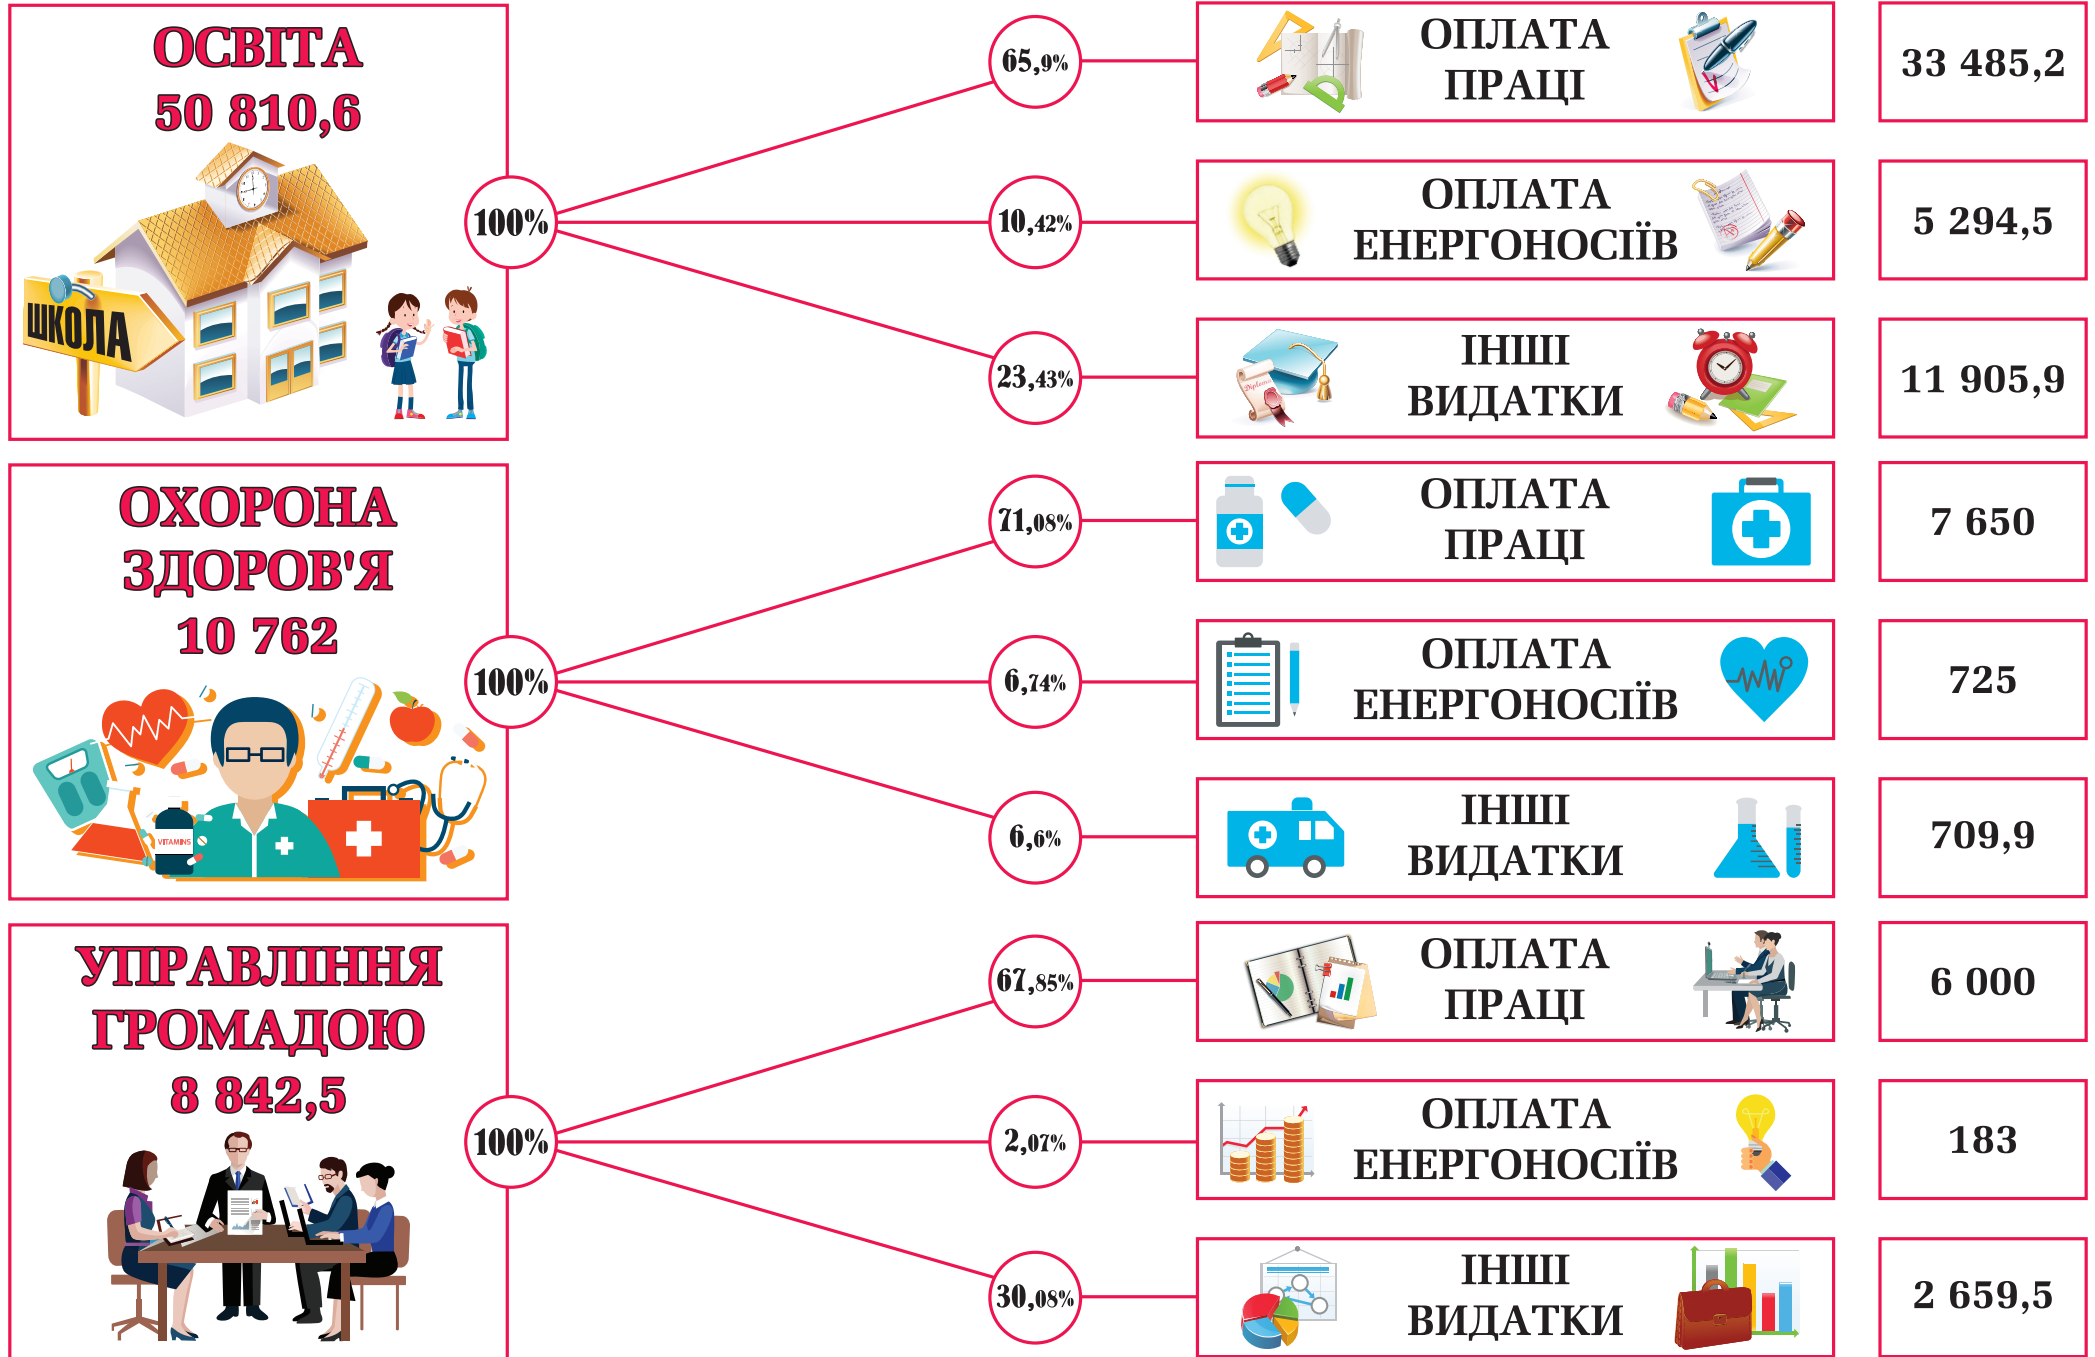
ОСВІТА
50 810,6

ШКОЛА

100%

65,9%
ОПЛАТА ПРАЦІ
33 485,2

10,42%
ОПЛАТА ЕНЕРГОНОСІЇВ
5 294,5

23,43%
ІНШІ ВИДАТКИ
11 905,9

ОХОРОНА ЗДОРОВ'Я
10 762

VITAMINS

100%

71,08%
ОПЛАТА ПРАЦІ
7 650

6,74%
ОПЛАТА ЕНЕРГОНОСІЇВ
725

6,6%
ІНШІ ВИДАТКИ
709,9

УПРАВЛІННЯ ГРОМАДОЮ
8 842,5

100%

67,85%
ОПЛАТА ПРАЦІ
6 000

2,07%
ОПЛАТА ЕНЕРГОНОСІЇВ
183

30,08%
ІНШІ ВИДАТКИ
2 659,5